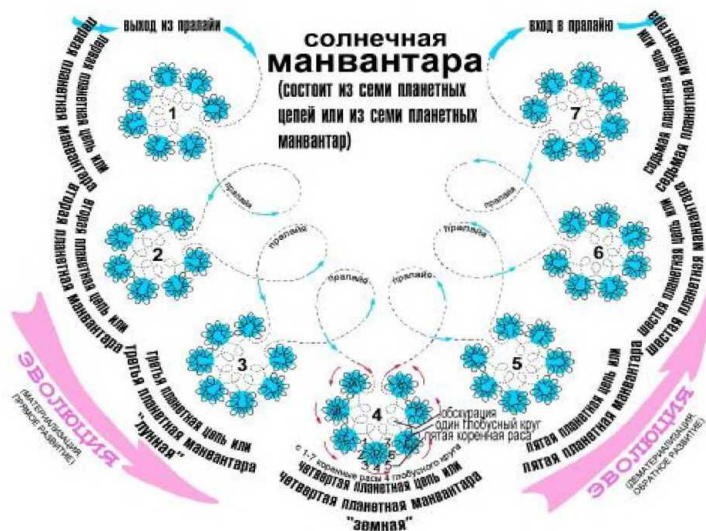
выход из пралайи

вход в пралайю

солнечная
манвантара
(состоит из семи планетных цепей или из семи планетных манвантар)

первая планетная цепь или первая планетная манвантара

вторая планетная цепь или вторая планетная манвантара

третья планетная цепь или третья планетная манвантара
"лунная"

четвертая планетная цепь или четвертая планетная манвантара
"земная"

пятая планетная цепь или пятая планетная манвантара

шестая планетная цепь или шестая планетная манвантара

седьмая планетная цепь или седьмая планетная манвантара

1
2
3
4
5
6
7

пралайя
пралайя
пралайя
пралайя
пралайя

обскурация
один глобусный круг
пятая коренная раса

с 1-7 коренные расы 4 глобусного круга

ЭВОЛЮЦИЯ
(МАТЕРИАЛИЗАЦИЯ, ПРЯМОЕ РАЗВИТИЕ)

ЭВОЛЮЦИЯ
(ДЕМАТЕРИАЛИЗАЦИЯ, ОБРАТНОЕ РАЗВИТИЕ)